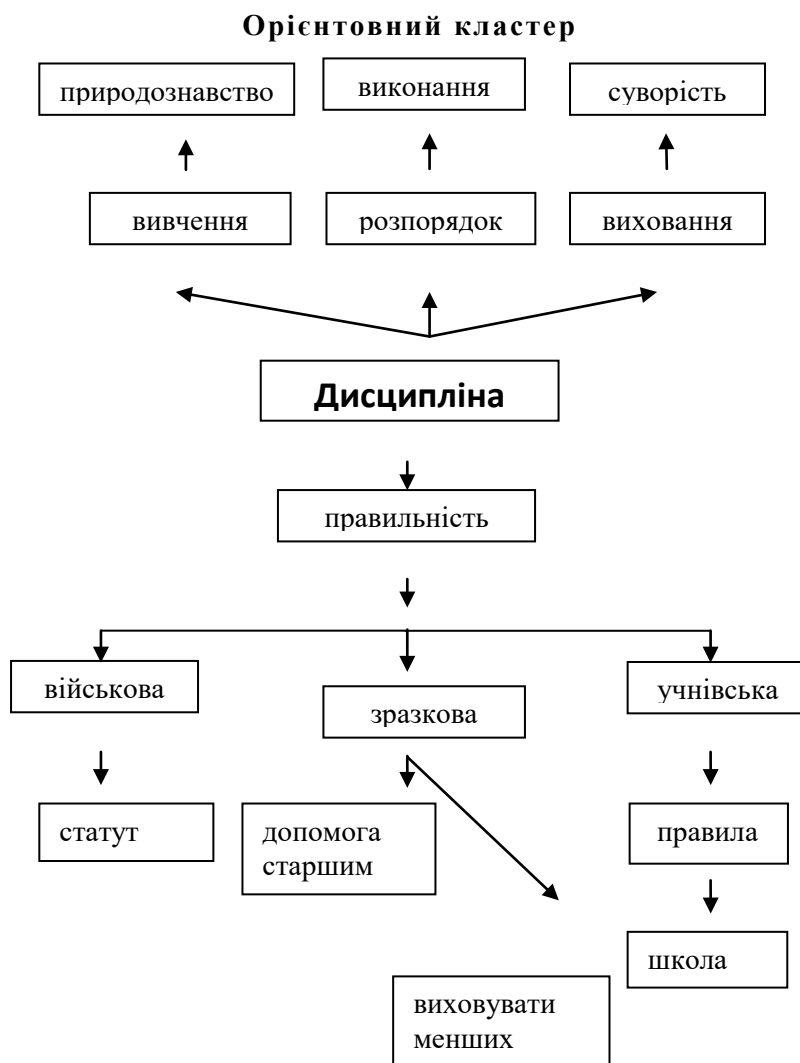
Орієнтовний кластер

природознавство

виконання

суворість

вивчення

розпорядок

виховання

Дисципліна

правильність

військова

зразкова

учнівська

статут

допомога старшим

правила

школа

виховувати менших